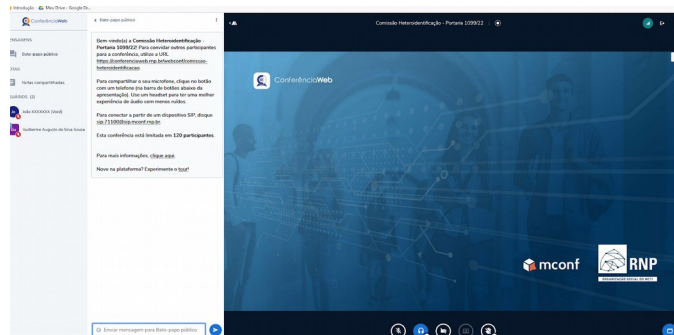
Introdução Meu Drive - Google Dr...

ConferênciaWeb

MENSAGENS

Bate-papo público

NOTAS

Notas compartilhadas

USUÁRIOS (2)

João XXXXXXX (Você)

Guilherme Augusto da Silva Souza

< Bate-papo público

Bem-vindo(a) à **Comissão Heteroidentificação - Portaria 1099/22**! Para convidar outros participantes para a conferência, utilize a URL https://conferenciaweb.rnp.br/webconf/comissao-heteroidentificacao.

Para compartilhar o seu microfone, clique no botão com um telefone (na barra de botões abaixo da apresentação). Use um headset para ter uma melhor experiência de áudio com menos ruídos.

Para conectar a partir de um dispositivo SIP, disque sip:71000@sip.mconf.rnp.br.

Esta conferência está limitada em **120 participantes**.

Para mais informações, clique aqui.

Novo na plataforma? Experimente o tour!

Enviar mensagem para Bate-papo público

Comissão Heteroidentificação - Portaria 1099/22

ConferênciaWeb

mconf

RNP

ORGANIZAÇÃO SOCIAL DO MCTI